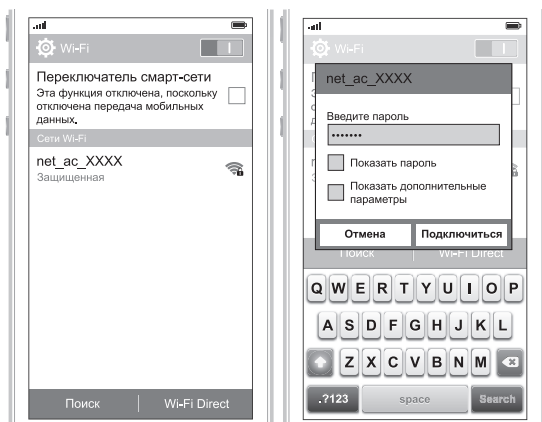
Wi-Fi

Переключатель смарт-сети
Эта функция отключена, поскольку отключена передача мобильных данных.

Сети Wi-Fi

net_ac_XXXX
Защищенная

Поиск | Wi-Fi Direct

Wi-Fi

net_ac_XXXX

Введите пароль
•••••••

Показать пароль

Показать дополнительные параметры

Отмена | Подключиться

Поиск | Wi-Fi Direct

Q W E R T Y U I O P
A S D F G H J K L
Z X C V B N M
.?123 space Search